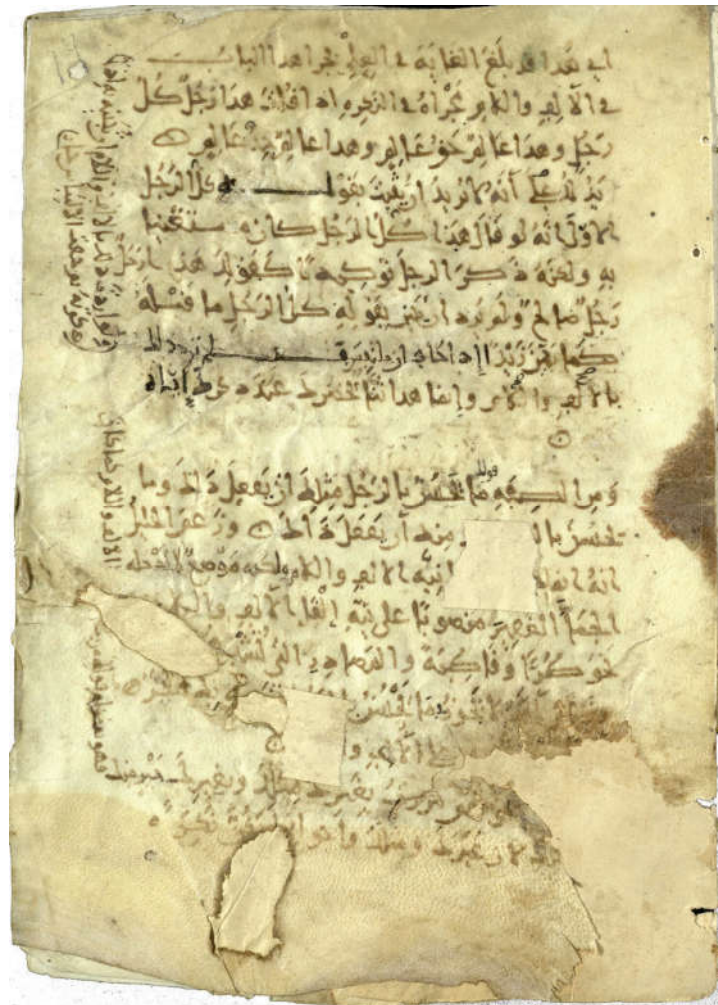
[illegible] هذا قد بلغ الغاية في الجودة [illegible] الباب
في الالف واللام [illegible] هذا الرجل كل
الرجل وهذا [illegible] وهذا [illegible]
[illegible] انه لا يريد ان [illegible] بقوله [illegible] الرجل
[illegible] لو قال هذا كل الرجل كان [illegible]
به ولكنه ذكر الرجل توكيدا كقولك هذا الرجل
رجل صالح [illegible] بقوله كل الرجل ما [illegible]
كما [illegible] زيد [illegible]
بالالف واللام وانما هذا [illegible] عنده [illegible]

ومن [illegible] ما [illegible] ان يفعل ذلك وما
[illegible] ان يفعل ذلك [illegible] الخليل
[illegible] الالف واللام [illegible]
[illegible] منصوبا على انه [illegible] الالف واللام
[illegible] و فاكهة والقصاعد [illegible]
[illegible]
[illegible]
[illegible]
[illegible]

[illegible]
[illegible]